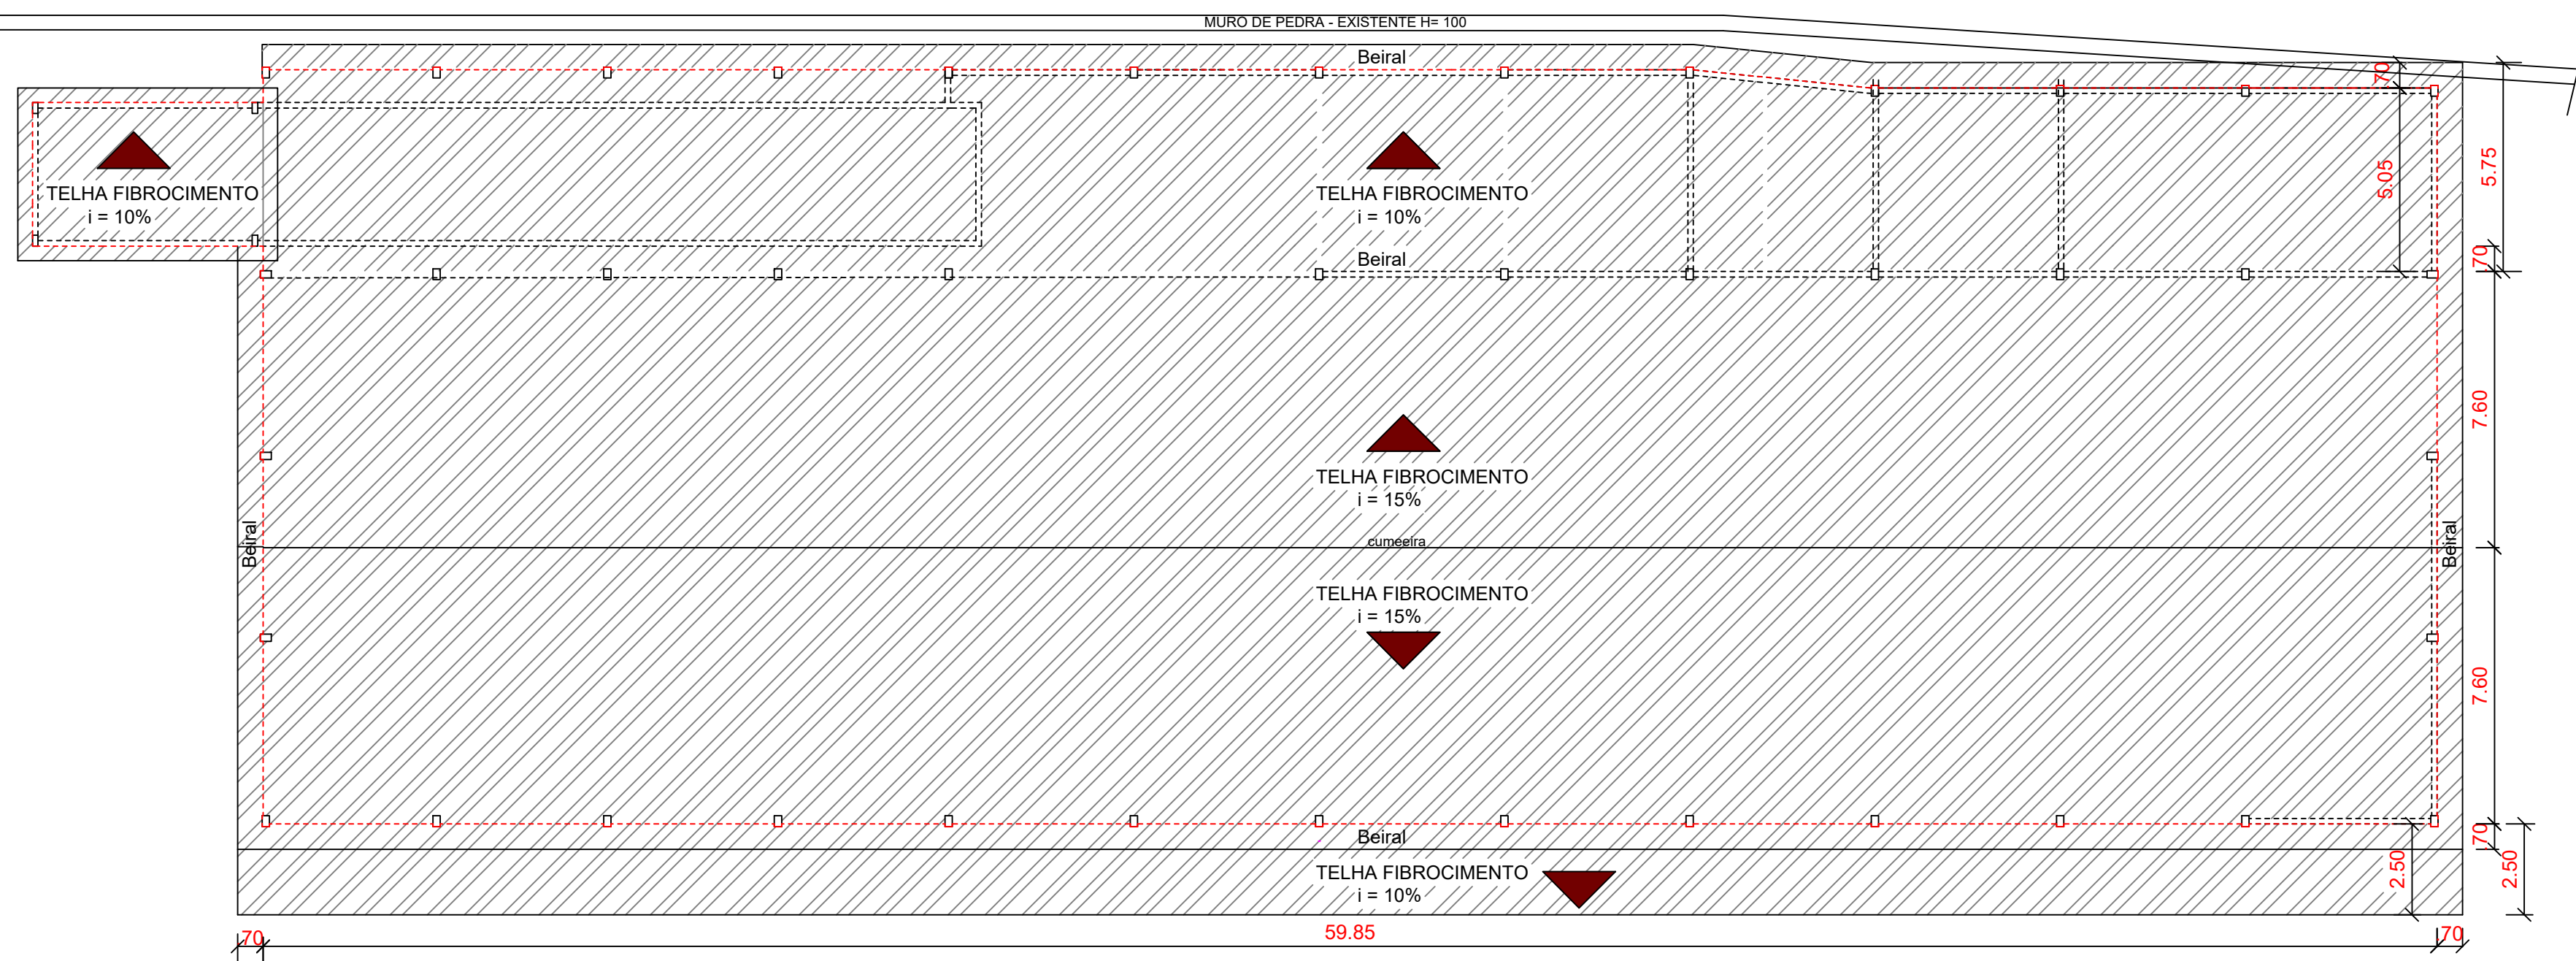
MURO DE PEDRA - EXISTENTE H= 100

Beiral

TELHA FIBROCIMENTO
i = 10%

TELHA FIBROCIMENTO
i = 10%

70

5.05

5.75

Beiral

70

TELHA FIBROCIMENTO
i = 15%

7.60

Beiral

cumeeira

Beiral

TELHA FIBROCIMENTO
i = 15%

7.60

Beiral

70

2.50

2.50

TELHA FIBROCIMENTO
i = 10%

70

59.85

70